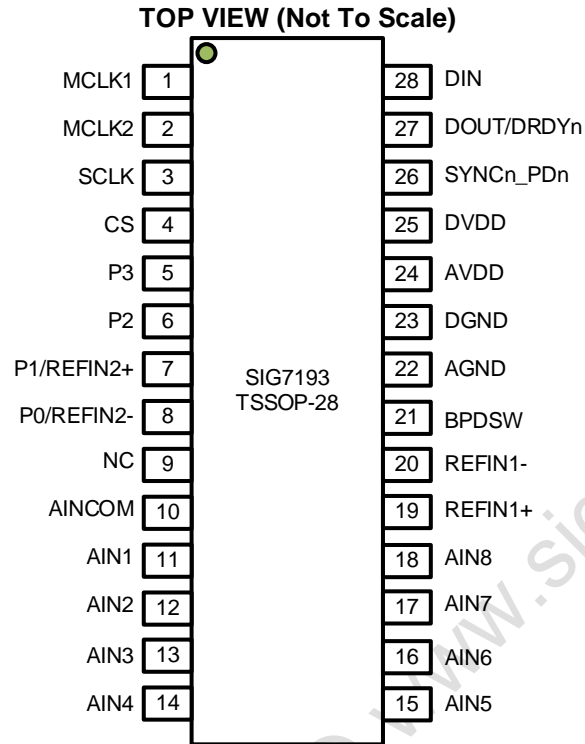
TOP VIEW (Not To Scale)

MCLK1 1
MCLK2 2
SCLK 3
CS 4
P3 5
P2 6
P1/REFIN2+ 7
P0/REFIN2- 8
NC 9
AINCOM 10
AIN1 11
AIN2 12
AIN3 13
AIN4 14

SIG7193
TSSOP-28

28 DIN
27 DOUT/DRDYn
26 SYNCn_PDn
25 DVDD
24 AVDD
23 DGND
22 AGND
21 BPDSW
20 REFIN1-
19 REFIN1+
18 AIN8
17 AIN7
16 AIN6
15 AIN5

www.sig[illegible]